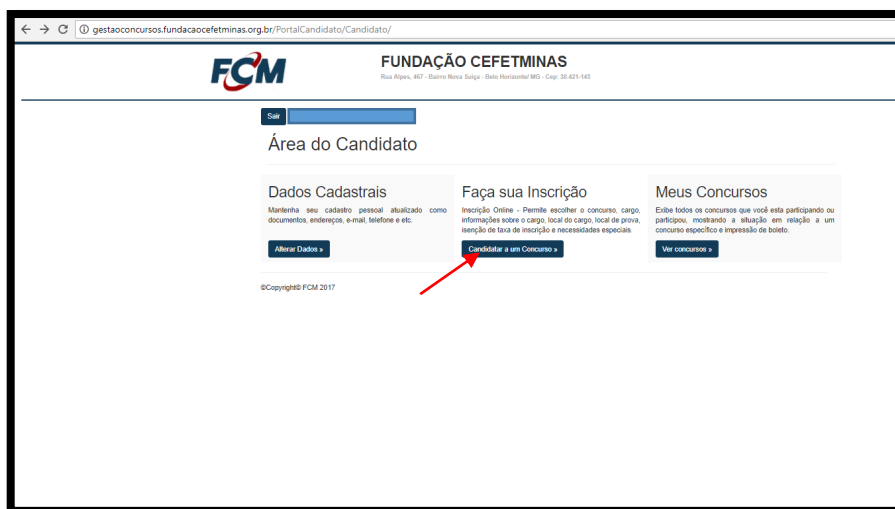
gestaoconcursos.fundacaocefetminas.org.br/PortalCandidato/Candidato/

FCM

FUNDAÇÃO CEFETMINAS

Rua Alpes, 467 - Bairro Nova Suiça - Belo Horizonte/ MG - Cep: 30.421-143

Sair

Área do Candidato

Dados Cadastrais

Mantenha seu cadastro pessoal atualizado como documentos, endereços, e-mail, telefone e etc.

Alterar Dados »

Faça sua Inscrição

Inscrição Online - Permite escolher o concurso, cargo, informações sobre o cargo, local do cargo, local de prova, isenção de taxa de inscrição e necessidades especiais.

Candidatar a um Concurso »

Meus Concursos

Exibe todos os concursos que você esta participando ou participou, mostrando a situação em relação a um concurso específico e impressão de boleto.

Ver concursos »

©Copyright© FCM 2017